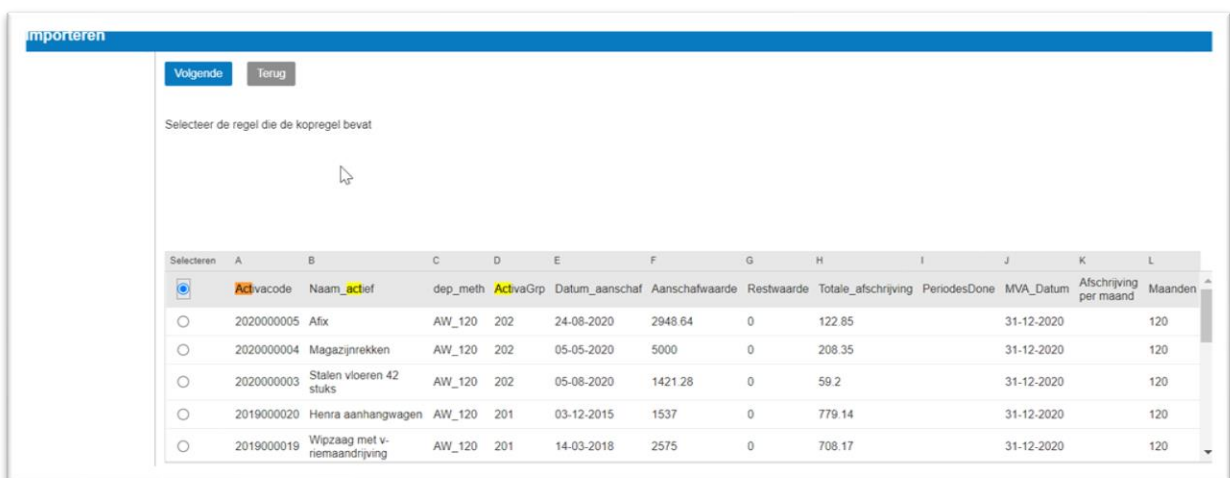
Importeren

Volgende Terug

Selecteer de regel die de kopregel bevat

| Selecteren | A | B | C | D | E | F | G | H | I | J | K | L |
|---|---|---|---|---|---|---|---|---|---|---|---|---|
| ◉ | Activacode | Naam_actief | dep_meth | ActivaGrp | Datum_aanschaf | Aanschafwaarde | Restwaarde | Totale_afschrijving | PeriodesDone | MVA_Datum | Afschrijving per maand | Maanden |
| ○ | 2020000005 | Afix | AW_120 | 202 | 24-08-2020 | 2948.64 | 0 | 122.85 | | 31-12-2020 | | 120 |
| ○ | 2020000004 | Magazijnrekken | AW_120 | 202 | 05-05-2020 | 5000 | 0 | 208.35 | | 31-12-2020 | | 120 |
| ○ | 2020000003 | Stalen vloeren 42 stuks | AW_120 | 202 | 05-08-2020 | 1421.28 | 0 | 59.2 | | 31-12-2020 | | 120 |
| ○ | 2019000020 | Henra aanhangwagen | AW_120 | 201 | 03-12-2015 | 1537 | 0 | 779.14 | | 31-12-2020 | | 120 |
| ○ | 2019000019 | Wipzaag met v-riemaandrijving | AW_120 | 201 | 14-03-2018 | 2575 | 0 | 708.17 | | 31-12-2020 | | 120 |